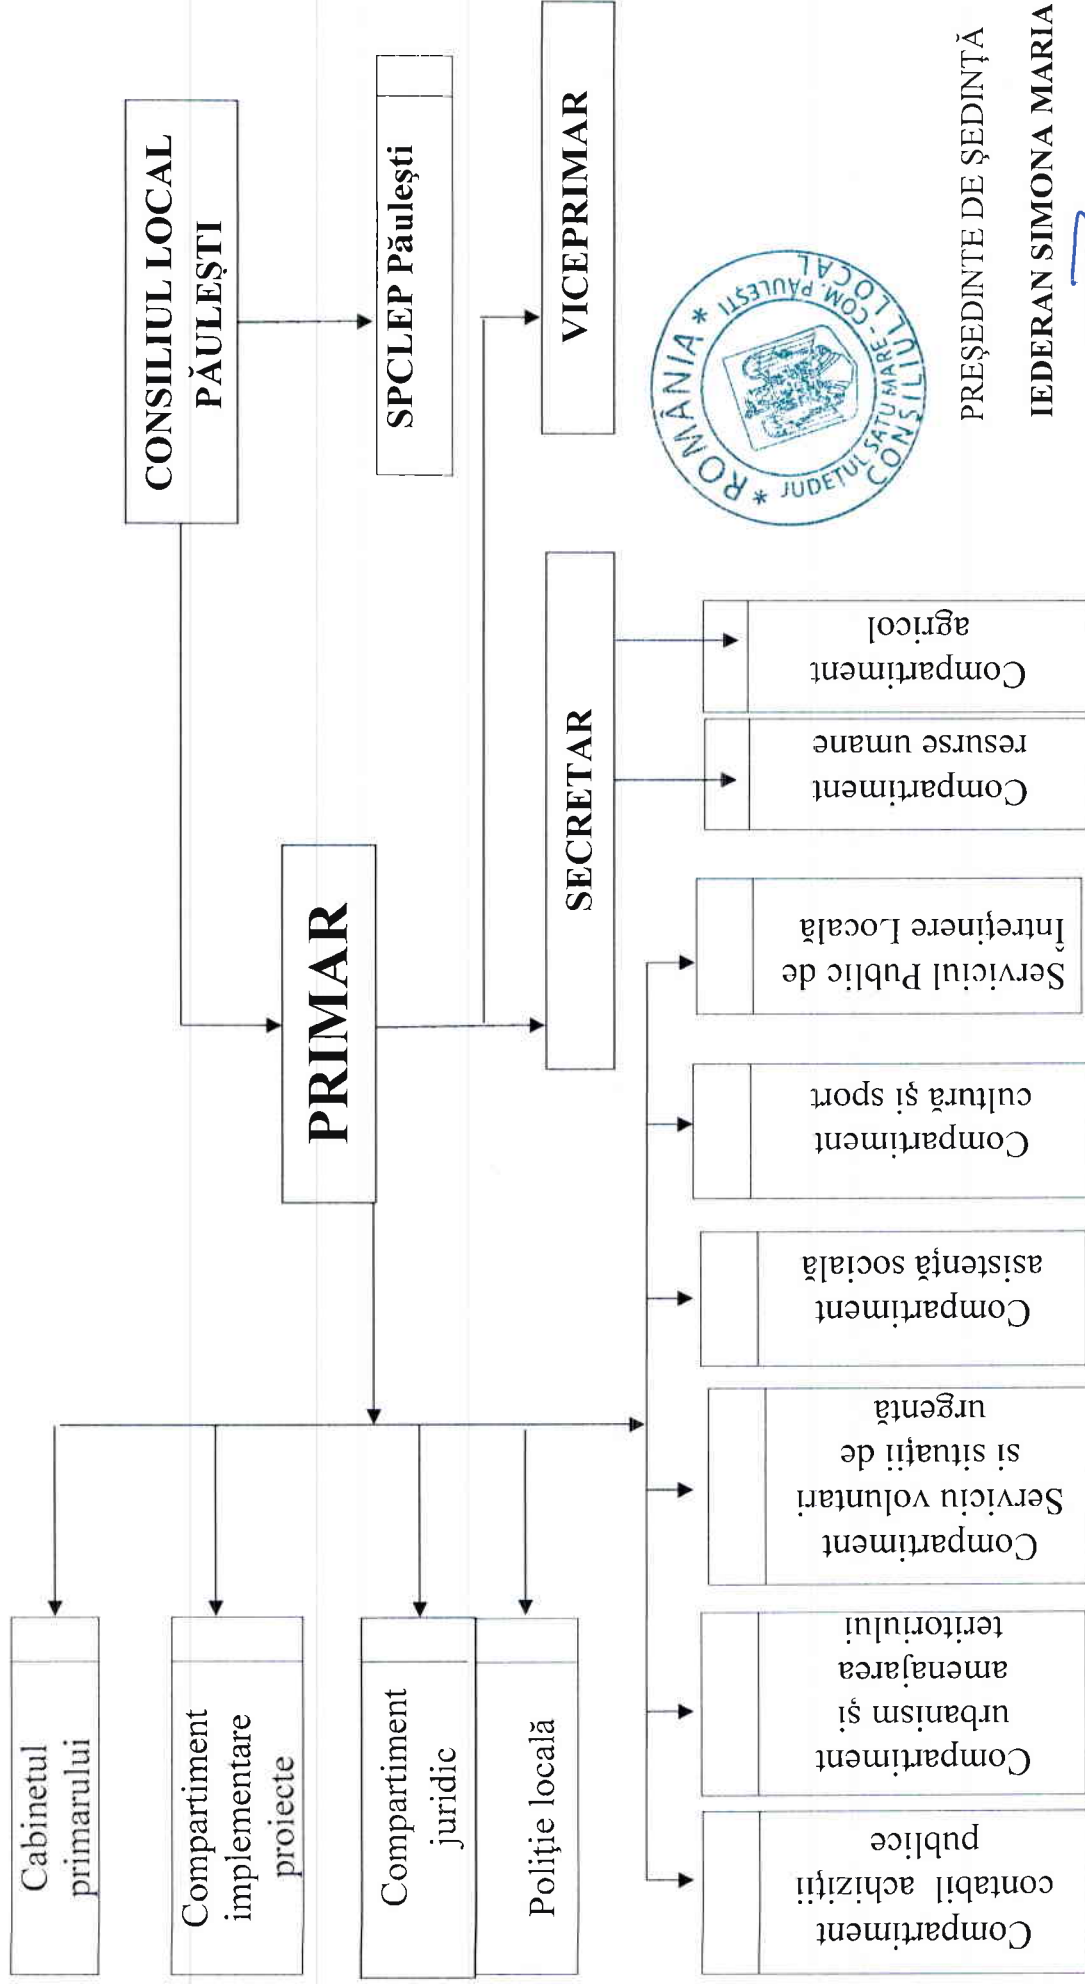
CONSILIUL LOCAL PĂULEȘTI

SPCLEP Păulești

VICEPRIMAR

PRIMAR

SECRETAR

Cabinetul primarului

Compartiment implementare proiecte

Compartiment juridic

Poliție locală

Compartiment contabil achiziții publice

Compartiment urbanism și amenajarea teritoriului

Compartiment Serviciu voluntari si situații de urgență

Compartiment asistență socială

Compartiment cultură și sport

Serviciul Public de Întreținere Locală

Compartiment resurse umane

Compartiment agricol

ROMÂNIA * JUDEȚUL SATU MARE * COM. PĂULEȘTI CONSILIUL LOCAL

PREȘEDINTE DE ȘEDINȚĂ
IEDERAN SIMONA MARIA